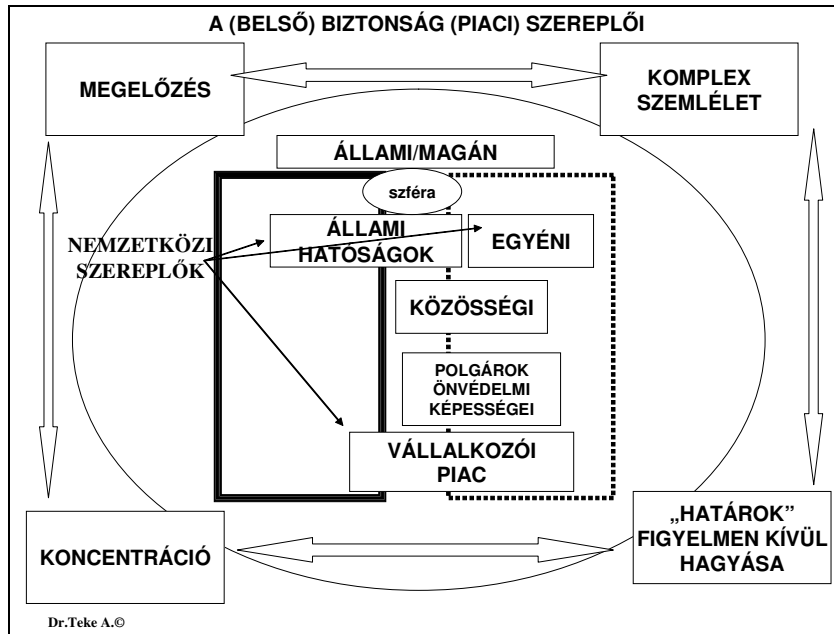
A (BELSŐ) BIZTONSÁG (PIACI) SZEREPLŐI

MEGELŐZÉS

KOMPLEX SZEMLÉLET

ÁLLAMI/MAGÁN

szféra

NEMZETKÖZI SZEREPLŐK

ÁLLAMI HATÓSÁGOK

EGYÉNI

KÖZÖSSÉGI

POLGÁROK ÖNVÉDELMI KÉPESSÉGEI

VÁLLALKOZÓI PIAC

KONCENTRÁCIÓ

„HATÁROK" FIGYELMEN KÍVÜL HAGYÁSA

Dr.Teke A.©